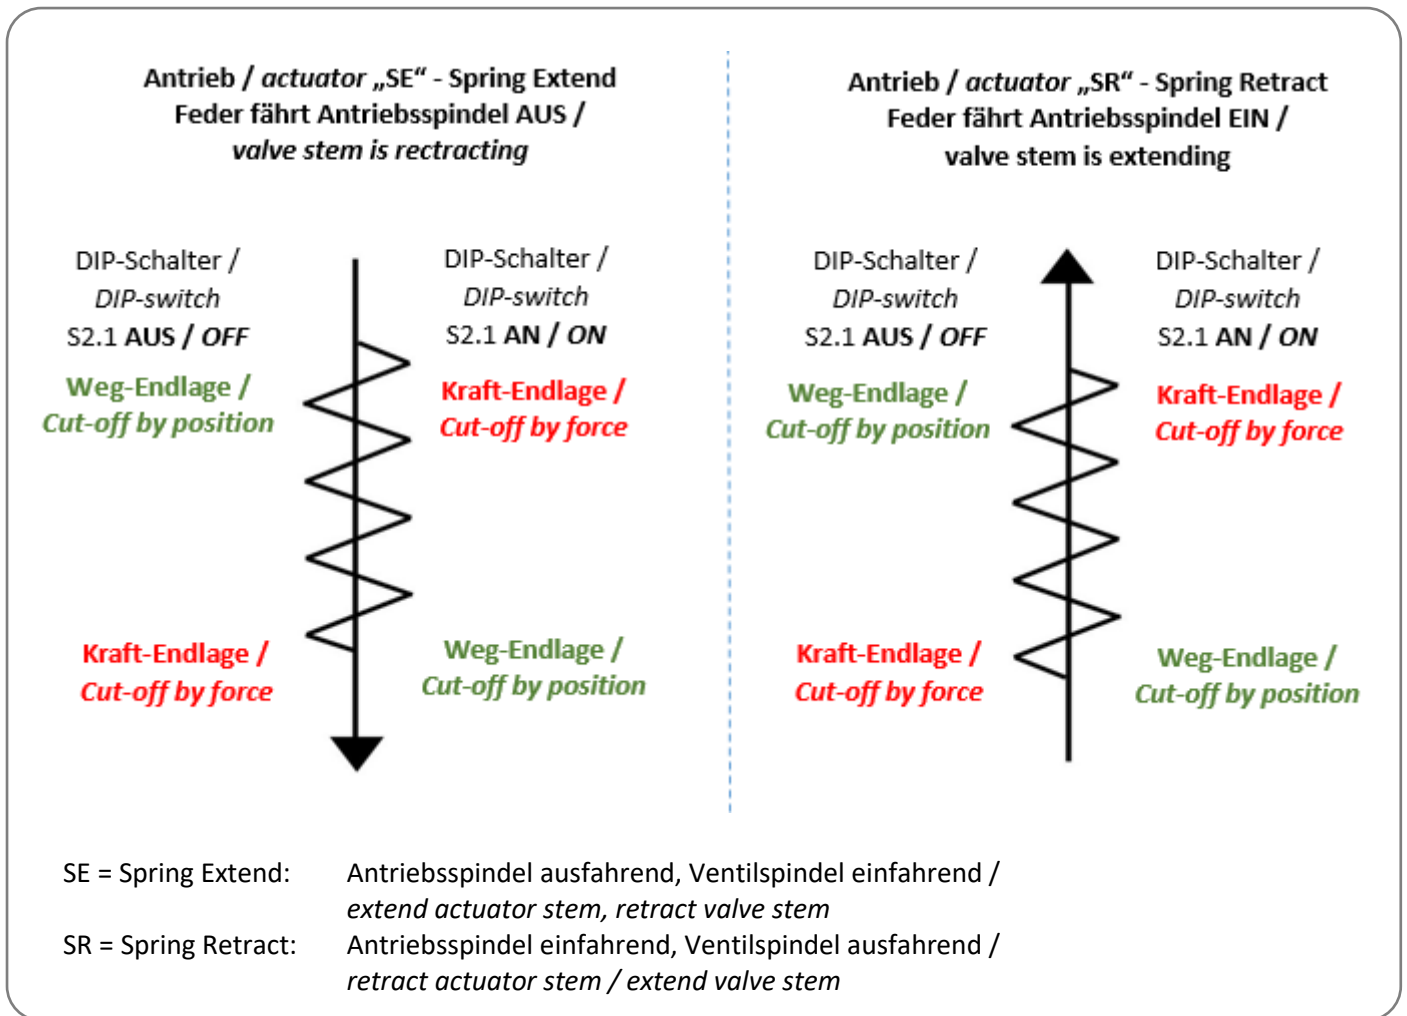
Antrieb / actuator „SE“ - Spring Extend
Feder fährt Antriebsspindel AUS /
valve stem is rectracting

DIP-Schalter /
DIP-switch
S2.1 AUS / OFF

Weg-Endlage /
Cut-off by position

DIP-Schalter /
DIP-switch
S2.1 AN / ON

Kraft-Endlage /
Cut-off by force

Kraft-Endlage /
Cut-off by force

Weg-Endlage /
Cut-off by position

Antrieb / actuator „SR“ - Spring Retract
Feder fährt Antriebsspindel EIN /
valve stem is extending

DIP-Schalter /
DIP-switch
S2.1 AUS / OFF

Weg-Endlage /
Cut-off by position

DIP-Schalter /
DIP-switch
S2.1 AN / ON

Kraft-Endlage /
Cut-off by force

Kraft-Endlage /
Cut-off by force

Weg-Endlage /
Cut-off by position

SE = Spring Extend: Antriebsspindel ausfahrend, Ventilspindel einfahrend / extend actuator stem, retract valve stem
SR = Spring Retract: Antriebsspindel einfahrend, Ventilspindel ausfahrend / retract actuator stem / extend valve stem